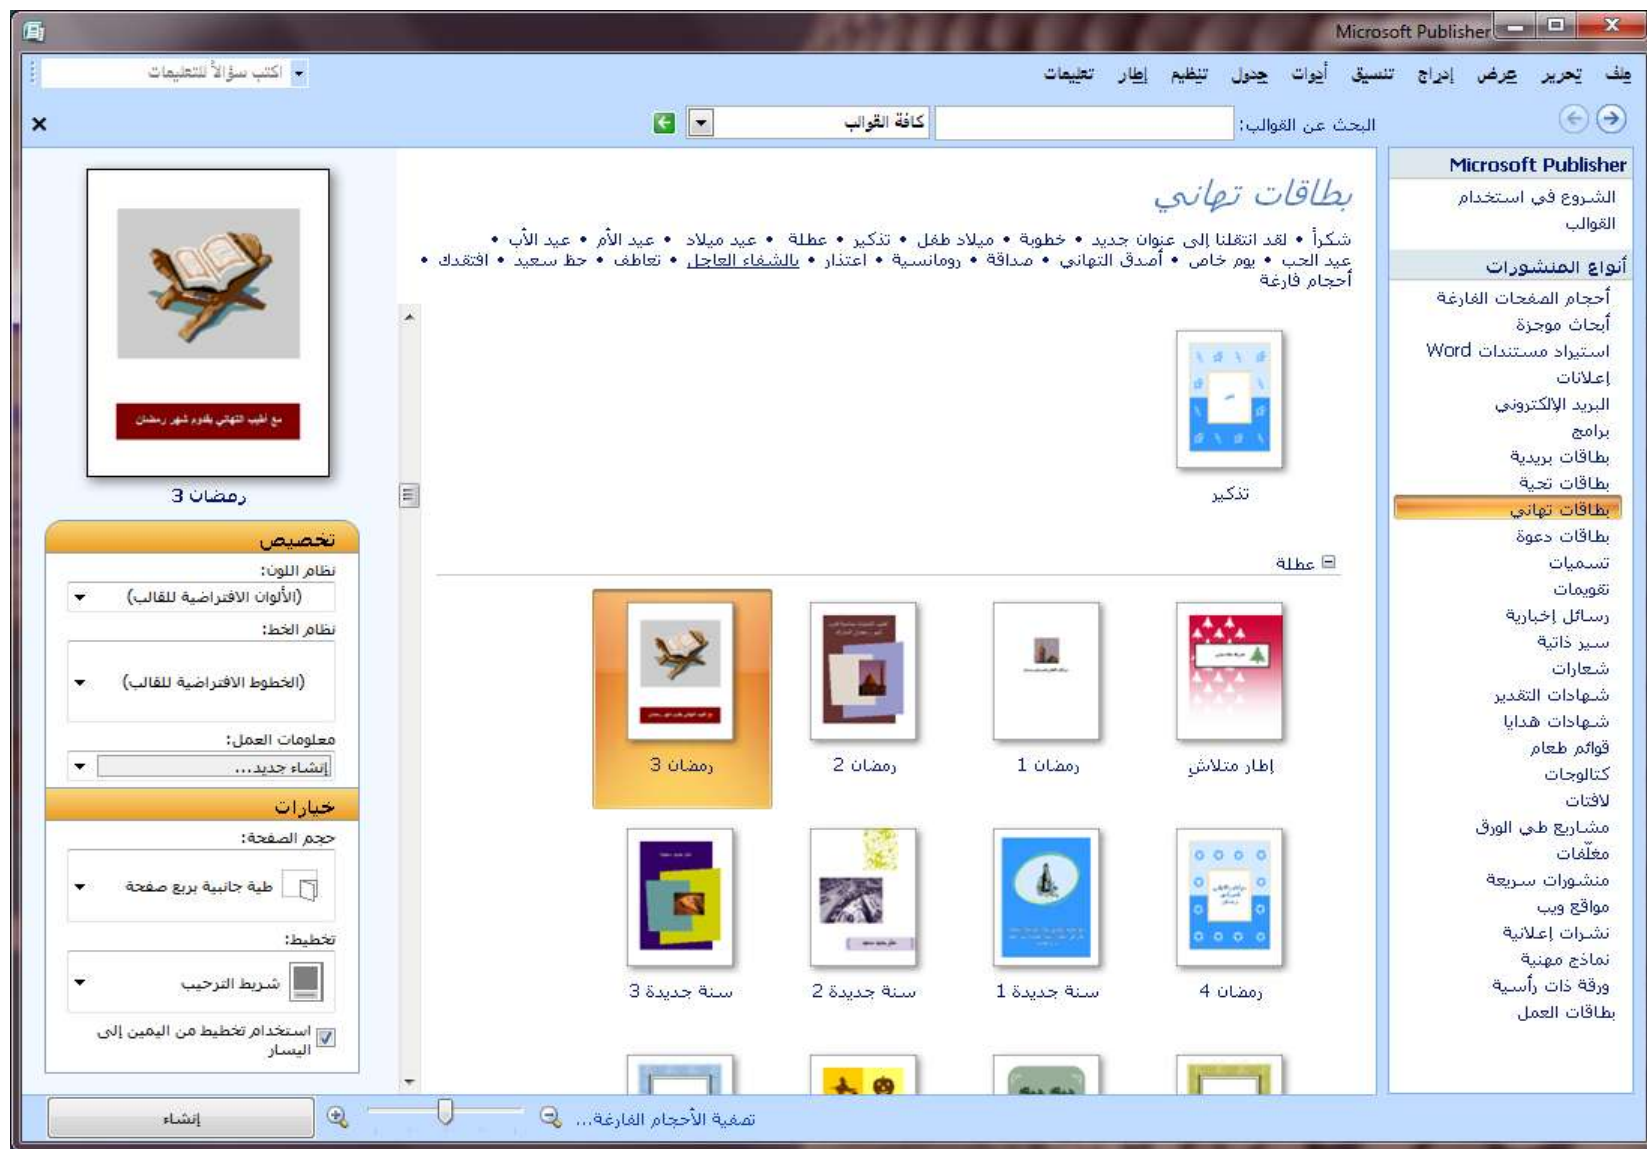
Microsoft Publisher

ملف تحرير عرض إدراج تنسيق أدوات جدول تنظيم إطار تعليمات

اكتب سؤالاً للتعليمات

البحث عن القوالب: كافة القوالب

Microsoft Publisher
الشروع في استخدام القوالب

أنواع المنشورات
أحجام الصفحات الفارغة
أبحاث موجزة
استيراد مستندات Word
إعلانات
البريد الإلكتروني
برامج
بطاقات بريدية
بطاقات تحية
بطاقات تهاني
بطاقات دعوة
تسميات
تقويمات
رسائل إخبارية
سير ذاتية
شعارات
شهادات التقدير
شهادات هدايا
قوائم طعام
كتالوجات
لافتات
مشاريع طي الورق
مغلّفات
منشورات سريعة
مواقع ويب
نشرات إعلانية
نماذج مهنية
ورقة ذات رأسية
بطاقات العمل

بطاقات تهاني

شكراً • لقد انتقلنا إلى عنوان جديد • خطوبة • ميلاد طفل • تذكير • عطلة • عيد ميلاد • عيد الأم • عيد الأب • عيد الحب • يوم خاص • أصدق التهاني • صداقة • رومانسية • اعتذار • بالشفاء العاجل • تعاطف • حظ سعيد • افتقدك • أحجام فارغة

تذكير

عطلة

إطار متلاشٍ
رمضان 1
رمضان 2
رمضان 3
رمضان 4
سنة جديدة 1
سنة جديدة 2
سنة جديدة 3

مع أطيب التهاني بقدوم شهر رمضان
رمضان 3

تخصيص
نظام اللون:
(الألوان الافتراضية للقالب)
نظام الخط:
(الخطوط الافتراضية للقالب)
معلومات العمل:
إنشاء جديد...

خيارات
حجم الصفحة:
طية جانبية بربع صفحة
تخطيط:
شريط الترحيب
استخدام تخطيط من اليمين إلى اليسار

تصفية الأحجام الفارغة...
إنشاء